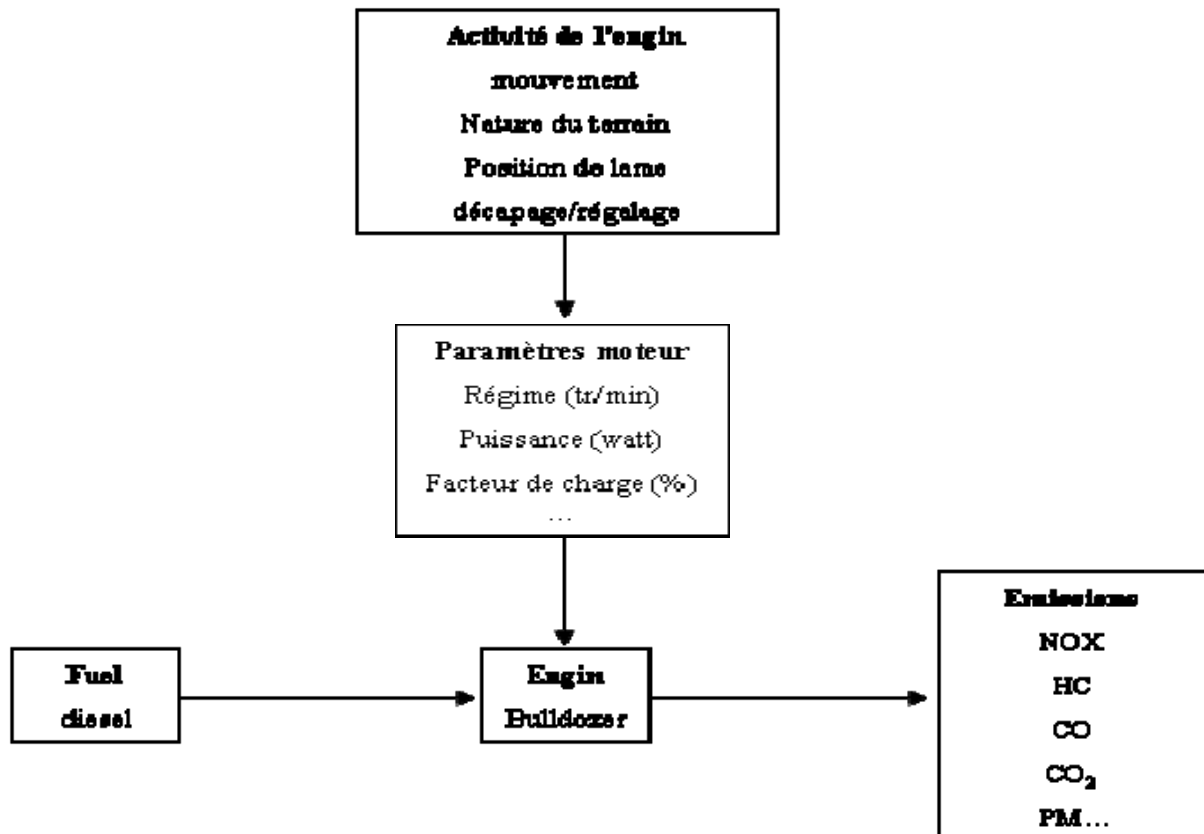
Activité de l'engin
mouvement
Nature du terrain
Position de lame
décapage/régalage

Paramètres moteur
Régime (tr/min)
Puissance (watt)
Facteur de charge (%)
...

Fuel
diesel

Engin
Bulldozer

Emissions
NOX
HC
CO
$CO_2$
PM...